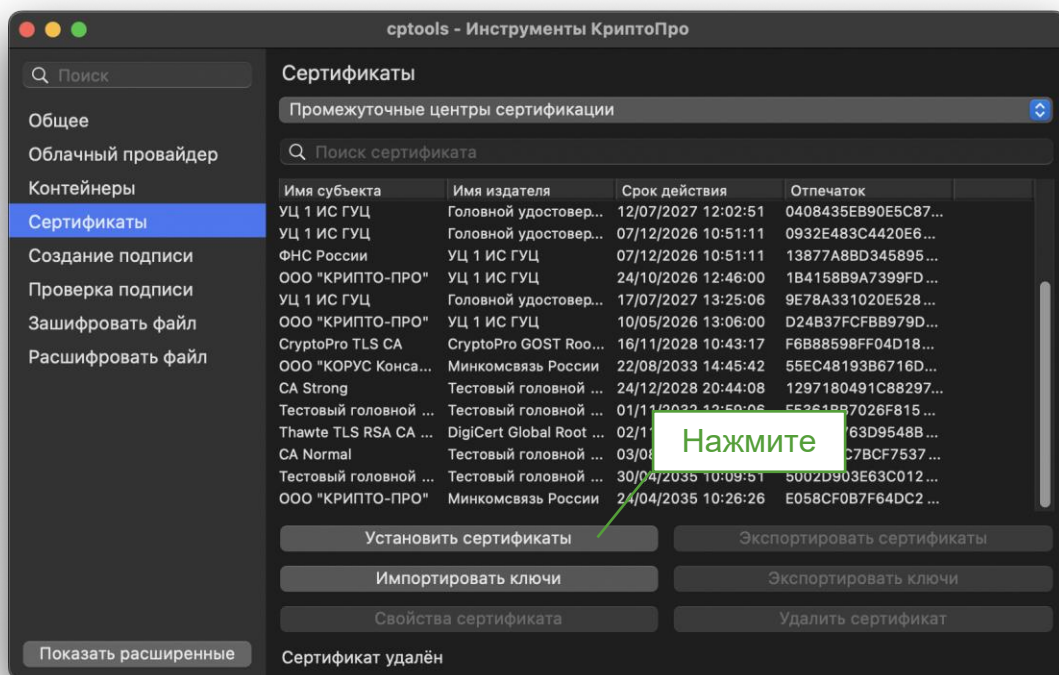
cptools - Инструменты КриптоПро

Поиск

Общее
Облачный провайдер
Контейнеры
Сертификаты
Создание подписи
Проверка подписи
Зашифровать файл
Расшифровать файл

Показать расширенные

Сертификаты

Промежуточные центры сертификации

Поиск сертификата

| Имя субъекта | Имя издателя | Срок действия | Отпечаток |
|---|---|---|---|
| УЦ 1 ИС ГУЦ | Головной удостовер... | 12/07/2027 12:02:51 | 0408435EB90E5C87... |
| УЦ 1 ИС ГУЦ | Головной удостовер... | 07/12/2026 10:51:11 | 0932E483C4420E6... |
| ФНС России | УЦ 1 ИС ГУЦ | 07/12/2026 10:51:11 | 13877A8BD345895... |
| ООО "КРИПТО-ПРО" | УЦ 1 ИС ГУЦ | 24/10/2026 12:46:00 | 1B4158B9A7399FD... |
| УЦ 1 ИС ГУЦ | Головной удостовер... | 17/07/2027 13:25:06 | 9E78A331020E528... |
| ООО "КРИПТО-ПРО" | УЦ 1 ИС ГУЦ | 10/05/2026 13:06:00 | D24B37FCFBB979D... |
| CryptoPro TLS CA | CryptoPro GOST Roo... | 16/11/2028 10:43:17 | F6B88598FF04D18... |
| ООО "КОРУС Конса... | Минкомсвязь России | 22/08/2033 14:45:42 | 55EC48193B6716D... |
| CA Strong | Тестовый головной ... | 24/12/2028 20:44:08 | 1297180491C88297... |
| Тестовый головной ... | Тестовый головной ... | 01/1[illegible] | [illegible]7026F815... |
| Thawte TLS RSA CA ... | DigiCert Global Root ... | 02/1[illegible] | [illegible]63D9548B... |
| CA Normal | Тестовый головной ... | 03/0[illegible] | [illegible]C7BCF7537... |
| Тестовый головной ... | Тестовый головной ... | 30/04/2035 10:09:51 | 5002D903E63C012... |
| ООО "КРИПТО-ПРО" | Минкомсвязь России | 24/04/2035 10:26:26 | E058CF0B7F64DC2... |

Нажмите

Установить сертификаты
Экспортировать сертификаты
Импортировать ключи
Экспортировать ключи
Свойства сертификата
Удалить сертификат

Сертификат удалён